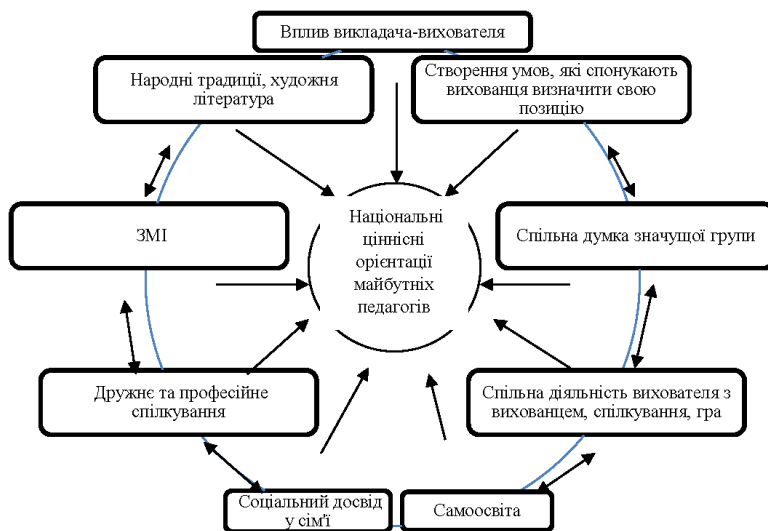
Вплив викладача-вихователя

Народні традиції, художня література

Створення умов, які спонукають вихованця визначити свою позицію

ЗМІ

Національні ціннісні орієнтації майбутніх педагогів

Спільна думка значущої групи

Дружнє та професійне спілкування

Спільна діяльність вихователя з вихованцем, спілкування, гра

Соціальний досвід у сім'ї

Самоосвіта